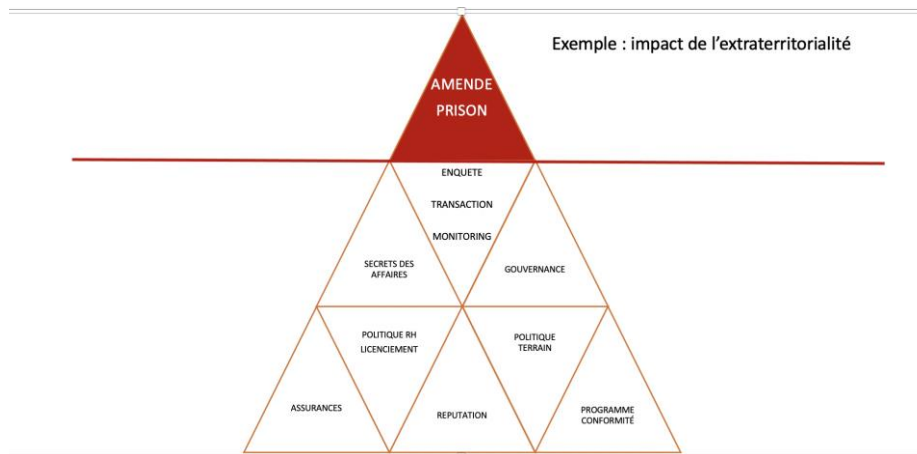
Exemple : impact de l'extraterritorialité

AMENDE
PRISON

ENQUETE
TRANSACTION
MONITORING

SECRETS DES AFFAIRES

GOUVERNANCE

POLITIQUE RH
LICENCIEMENT

POLITIQUE TERRAIN

ASSURANCES

REPUTATION

PROGRAMME CONFORMITÉ